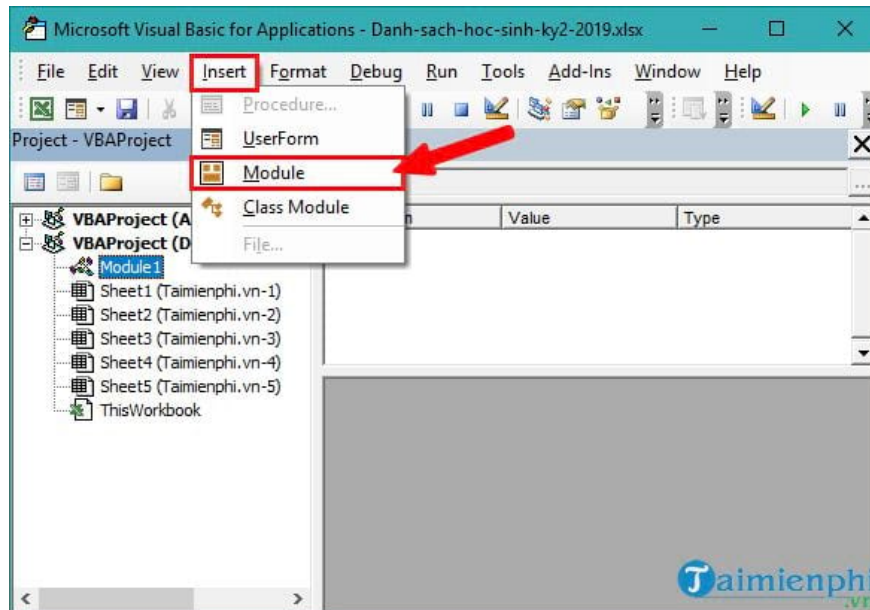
Microsoft Visual Basic for Applications - Danh-sach-hoc-sinh-ky2-2019.xlsx

File Edit View Insert Format Debug Run Tools Add-Ins Window Help

Procedure...
UserForm
Module
Class Module
File...

Project - VBAProject

VBAProject (A
VBAProject (D
Module1
Sheet1 (Taimienphi.vn-1)
Sheet2 (Taimienphi.vn-2)
Sheet3 (Taimienphi.vn-3)
Sheet4 (Taimienphi.vn-4)
Sheet5 (Taimienphi.vn-5)
ThisWorkbook

Value
Type

Taimienphi
.vn